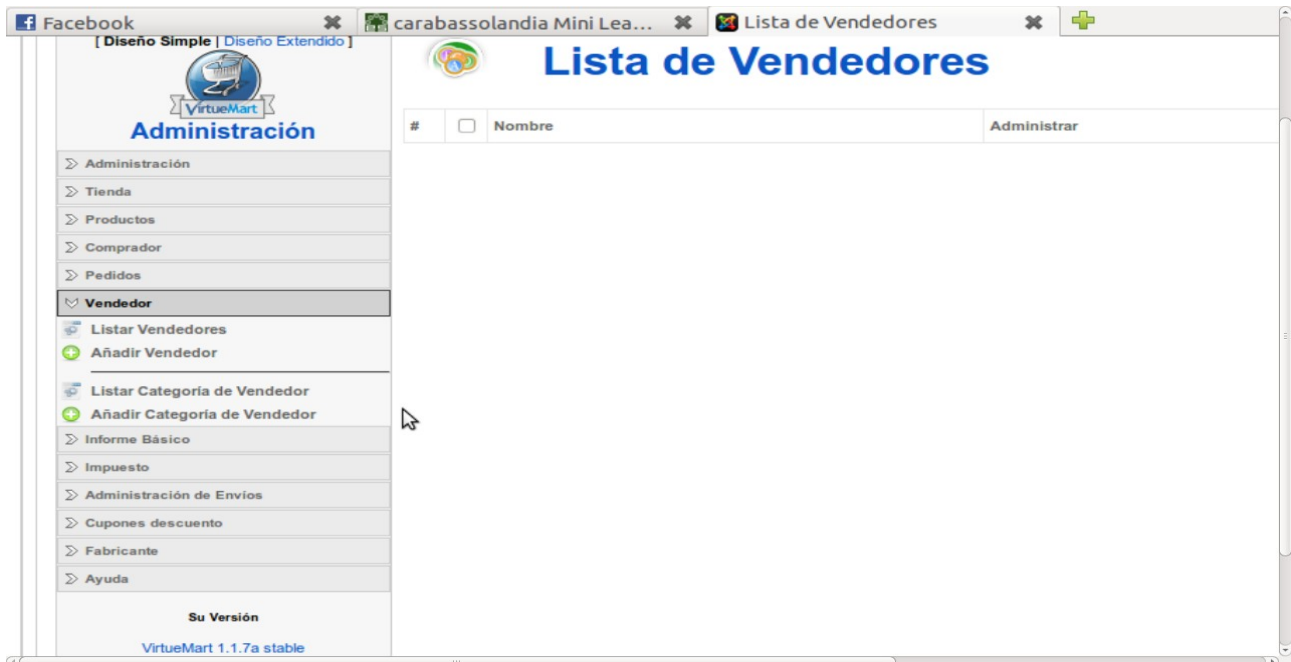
Facebook
carabassolandia Mini Lea...
Lista de Vendedores

[ Diseño Simple | Diseño Extendido ]
VirtueMart
Administración

Administración
Tienda
Productos
Comprador
Pedidos
Vendedor
Listar Vendedores
Añadir Vendedor
Listar Categoría de Vendedor
Añadir Categoría de Vendedor
Informe Básico
Impuesto
Administración de Envíos
Cupones descuento
Fabricante
Ayuda

Su Versión
VirtueMart 1.1.7a stable

Lista de Vendedores

| # | | Nombre | Administrar |
|---|---|---|---|